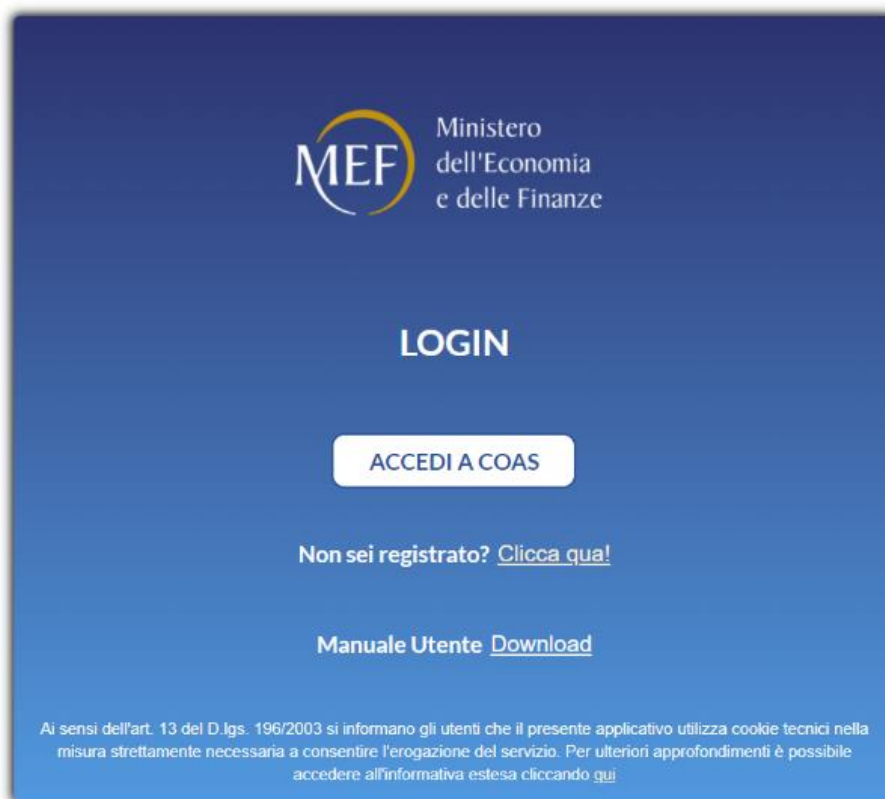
MEF Ministero dell'Economia e delle Finanze

LOGIN

ACCEDI A COAS

Non sei registrato? Clicca qua!

Manuale Utente Download

Ai sensi dell'art. 13 del D.lgs. 196/2003 si informano gli utenti che il presente applicativo utilizza cookie tecnici nella misura strettamente necessaria a consentire l'erogazione del servizio. Per ulteriori approfondimenti è possibile accedere all'informativa estesa cliccando qui